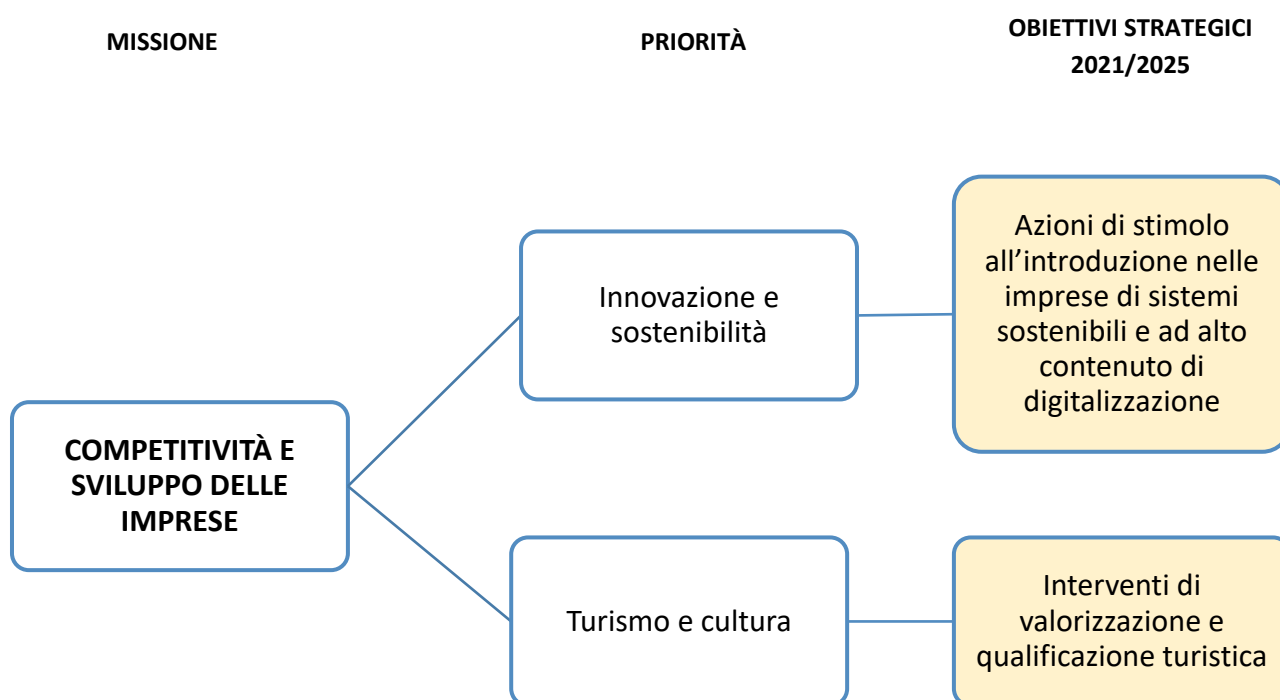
MISSIONE

PRIORITÀ

OBIETTIVI STRATEGICI 2021/2025

COMPETITIVITÀ E SVILUPPO DELLE IMPRESE

Innovazione e sostenibilità

Azioni di stimolo all'introduzione nelle imprese di sistemi sostenibili e ad alto contenuto di digitalizzazione

Turismo e cultura

Interventi di valorizzazione e qualificazione turistica